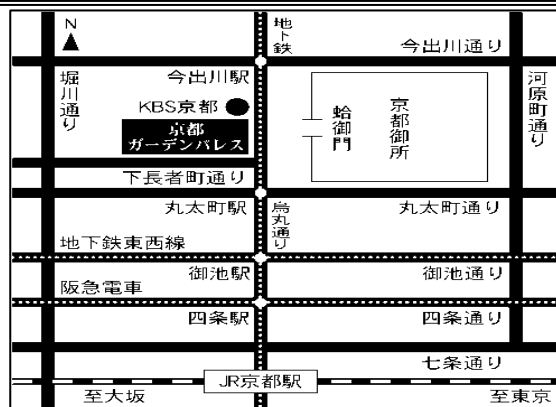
N

地下鉄

今出川通り

堀川通り

今出川駅

KBS京都

京都ガーデンパレス

蛤御門

京都御所

河原町通り

下長者町通り

丸太町駅

烏丸通り

丸太町通り

地下鉄東西線

御池駅

御池通り

阪急電車

四条駅

四条通り

七条通り

JR京都駅

至大坂

至東京